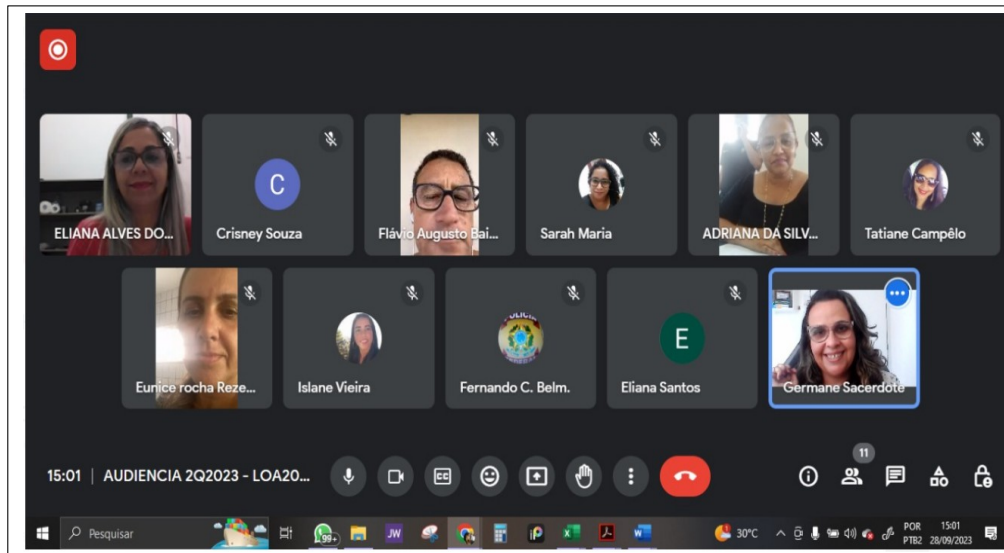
ELIANA ALVES DO...

C
Crisney Souza

Flávio Augusto Bai...

Sarah Maria

ADRIANA DA SILV...

Tatiane Campêlo

Eunice rocha Reze...

Islane Vieira

Fernando C. Belm.

E
Eliana Santos

Germane Sacerdote

15:01 | AUDIENCIA 2Q2023 - LOA20...

11

Pesquisar

99+

JW

30°C

POR PTB2

15:01 28/09/2023